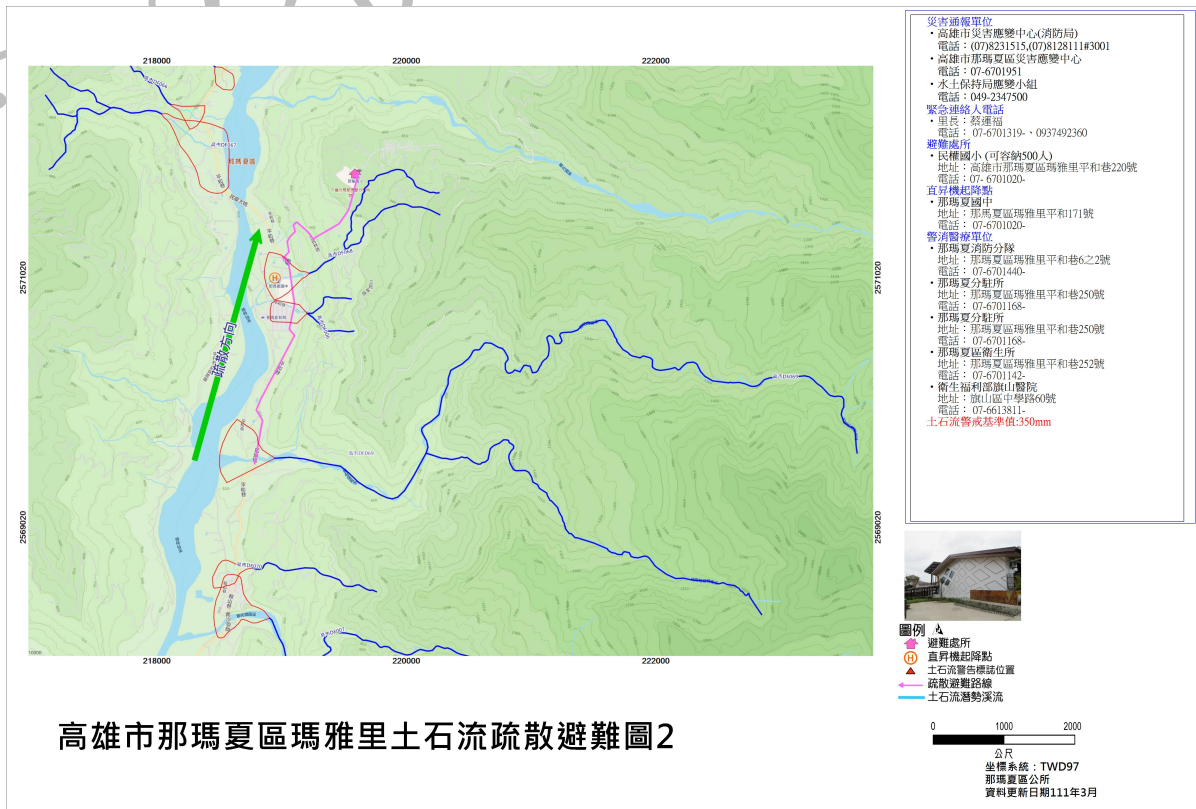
218000
220000
222000
2571020
2571020
2569020
2569020
218000
220000
222000
疏散方向

災害通報單位
・高雄市災害應變中心(消防局)
電話：(07)8231515,(07)8128111#3001
・高雄市那瑪夏區災害應變中心
電話：07-6701951
・水土保持局應變小組
電話：049-2347500
緊急連絡人電話
・里長：蔡連福
電話：07-6701319-、0937492360
避難處所
・民權國小(可容納500人)
地址：高雄市那瑪夏區瑪雅里平和巷220號
電話：07- 6701020-
直昇機起降點
・那瑪夏國中
地址：那馬夏區瑪雅里平和171號
電話：07-6701020-
警消醫療單位
・那瑪夏消防分隊
地址：那瑪夏區瑪雅里平和巷6之2號
電話：07-6701440-
・那瑪夏分駐所
地址：那瑪夏區瑪雅里平和巷250號
電話：07-6701168-
・那瑪夏分駐所
地址：那瑪夏區瑪雅里平和巷250號
電話：07-6701168-
・那瑪夏區衛生所
地址：那瑪夏區瑪雅里平和巷252號
電話：07-6701142-
・衛生福利部旗山醫院
地址：旗山區中學路60號
電話：07-6613811-
土石流警戒基準值:350mm

圖例
避難處所
直昇機起降點
土石流警告標誌位置
疏散避難路線
土石流潛勢溪流
0 1000 2000
公尺
坐標系統：TWD97
那瑪夏區公所
資料更新日期111年3月

高雄市那瑪夏區瑪雅里土石流疏散避難圖2